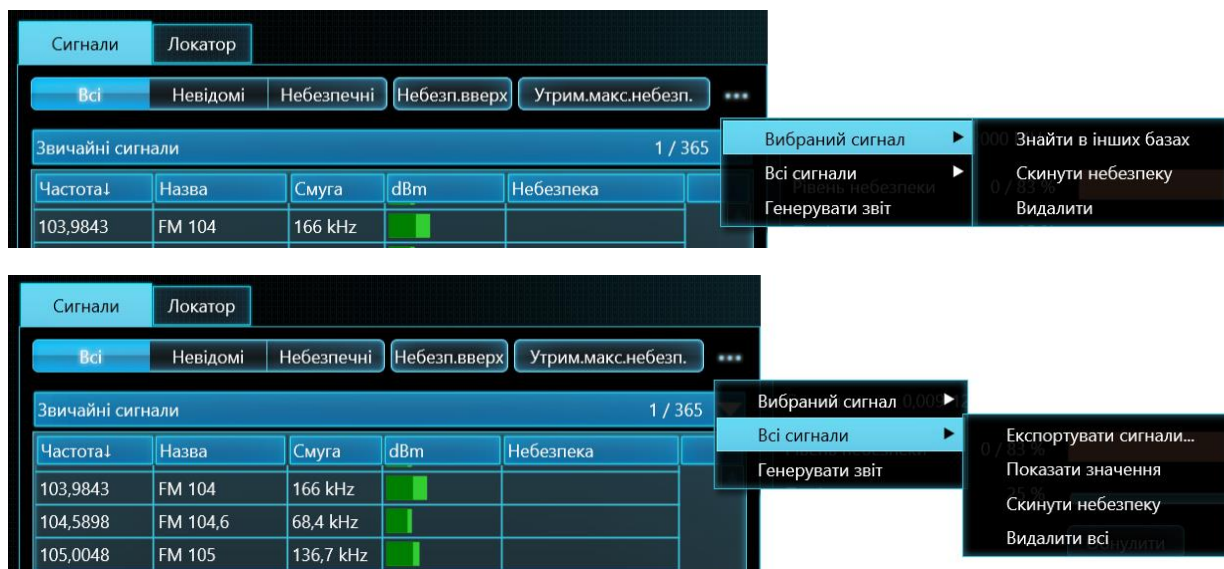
Сигнали | Локатор

Всі | Невідомі | Небезпечні | Небезп.вверх | Утрим.макс.небезп. | ...

Звичайні сигнали 1 / 365

| Частота↓ | Назва | Смуга | dBm | Небезпека |
|---|---|---|---|---|
| 103,9843 | FM 104 | 166 kHz | | |

Вибраний сигнал ▶
Всі сигнали ▶
Генерувати звіт

Знайти в інших базах
Скинути небезпеку
Видалити

Сигнали | Локатор

Всі | Невідомі | Небезпечні | Небезп.вверх | Утрим.макс.небезп. | ...

Звичайні сигнали 1 / 365

| Частота↓ | Назва | Смуга | dBm | Небезпека |
|---|---|---|---|---|
| 103,9843 | FM 104 | 166 kHz | | |
| 104,5898 | FM 104,6 | 68,4 kHz | | |
| 105,0048 | FM 105 | 136,7 kHz | | |

Вибраний сигнал ▶
Всі сигнали ▶
Генерувати звіт

Експортувати сигнали...
Показати значення
Скинути небезпеку
Видалити всі